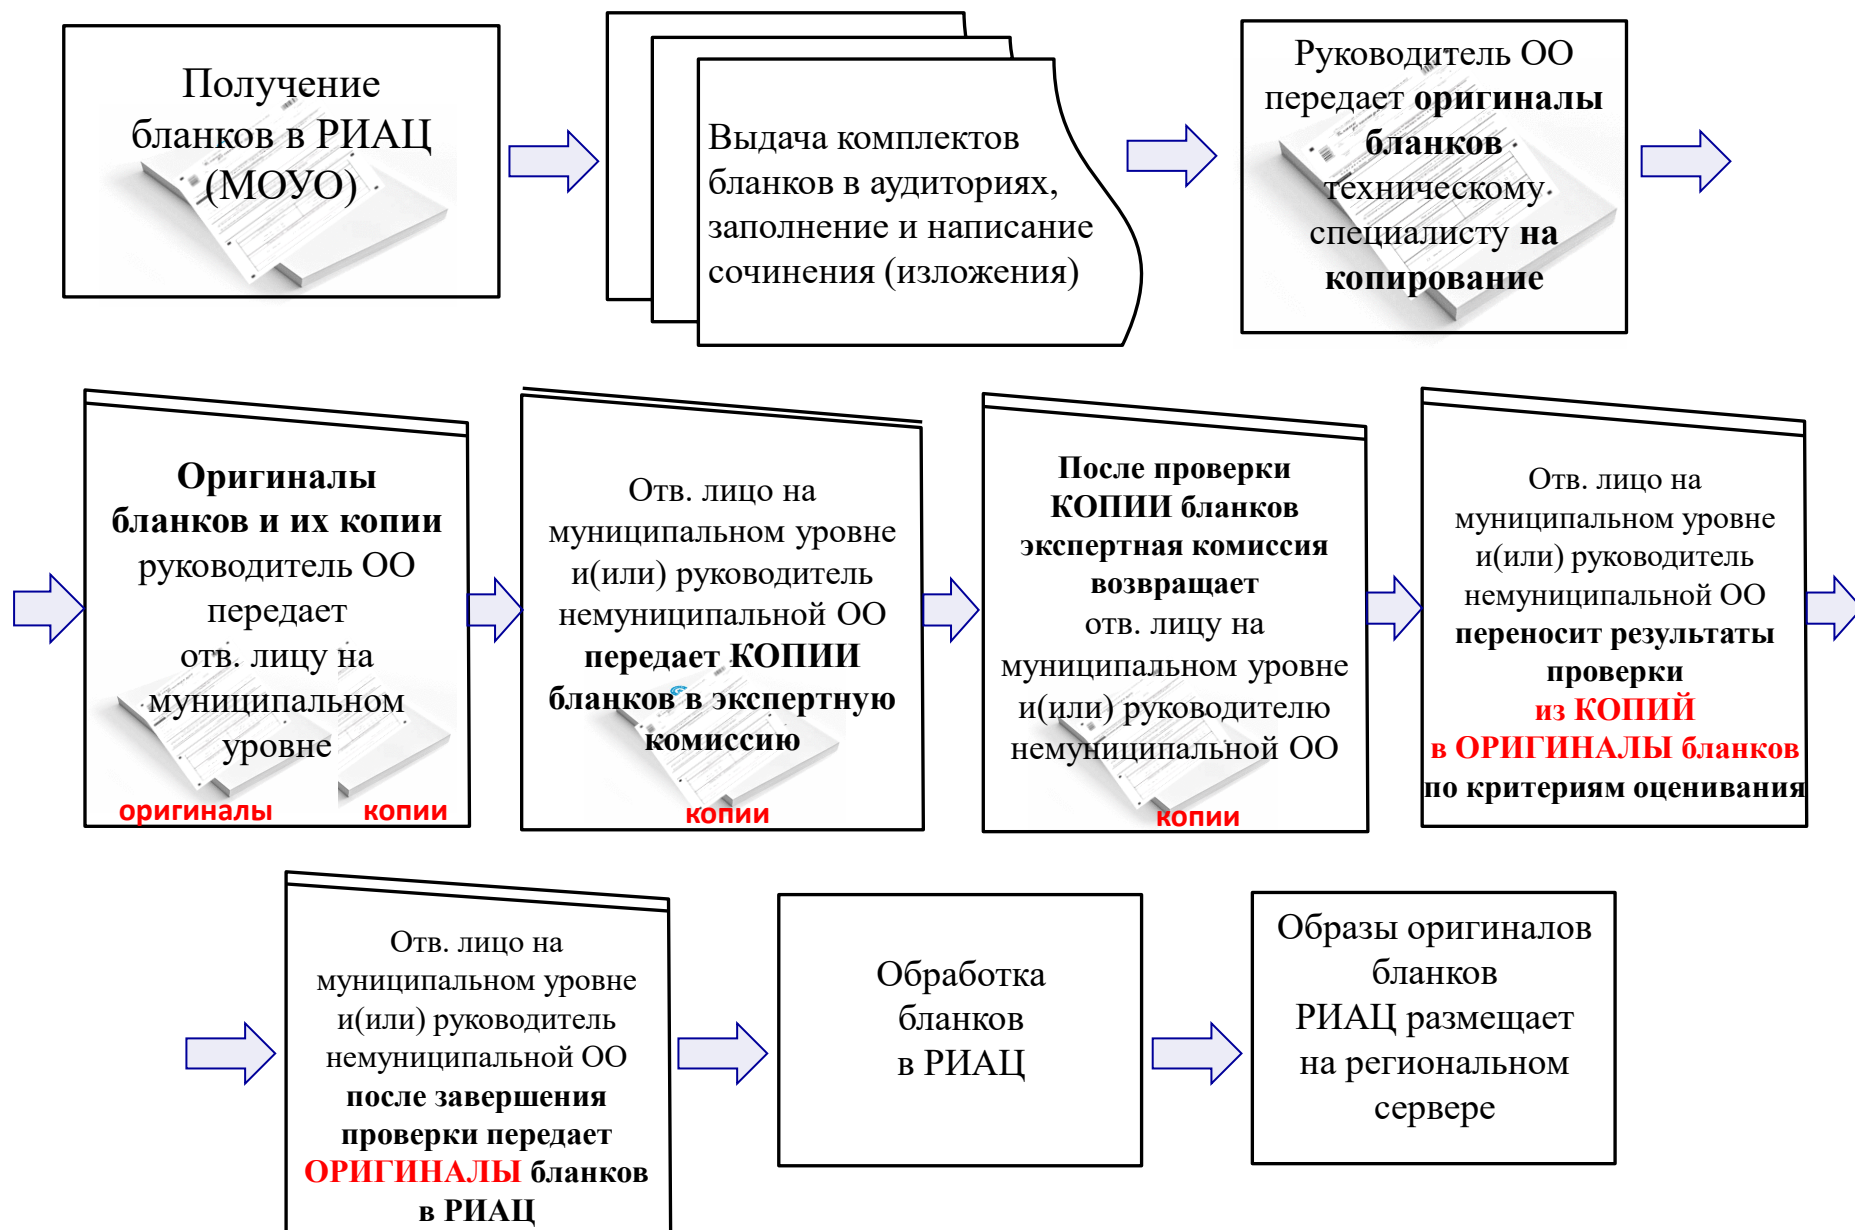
Получение бланков в РИАЦ (МОУО)

Выдача комплектов бланков в аудиториях, заполнение и написание сочинения (изложения)

Руководитель ОО передает оригиналы бланков техническому специалисту на копирование

Оригиналы бланков и их копии руководитель ОО передает отв. лицу на муниципальном уровне
оригиналы
копии

Отв. лицо на муниципальном уровне и(или) руководитель немуниципальной ОО передает КОПИИ бланков в экспертную комиссию
копии

После проверки КОПИИ бланков экспертная комиссия возвращает отв. лицу на муниципальном уровне и(или) руководителю немуниципальной ОО
копии

Отв. лицо на муниципальном уровне и(или) руководитель немуниципальной ОО переносит результаты проверки из КОПИЙ в ОРИГИНАЛЫ бланков по критериям оценивания

Отв. лицо на муниципальном уровне и(или) руководитель немуниципальной ОО после завершения проверки передает ОРИГИНАЛЫ бланков в РИАЦ

Обработка бланков в РИАЦ

Образы оригиналов бланков РИАЦ размещает на региональном сервере